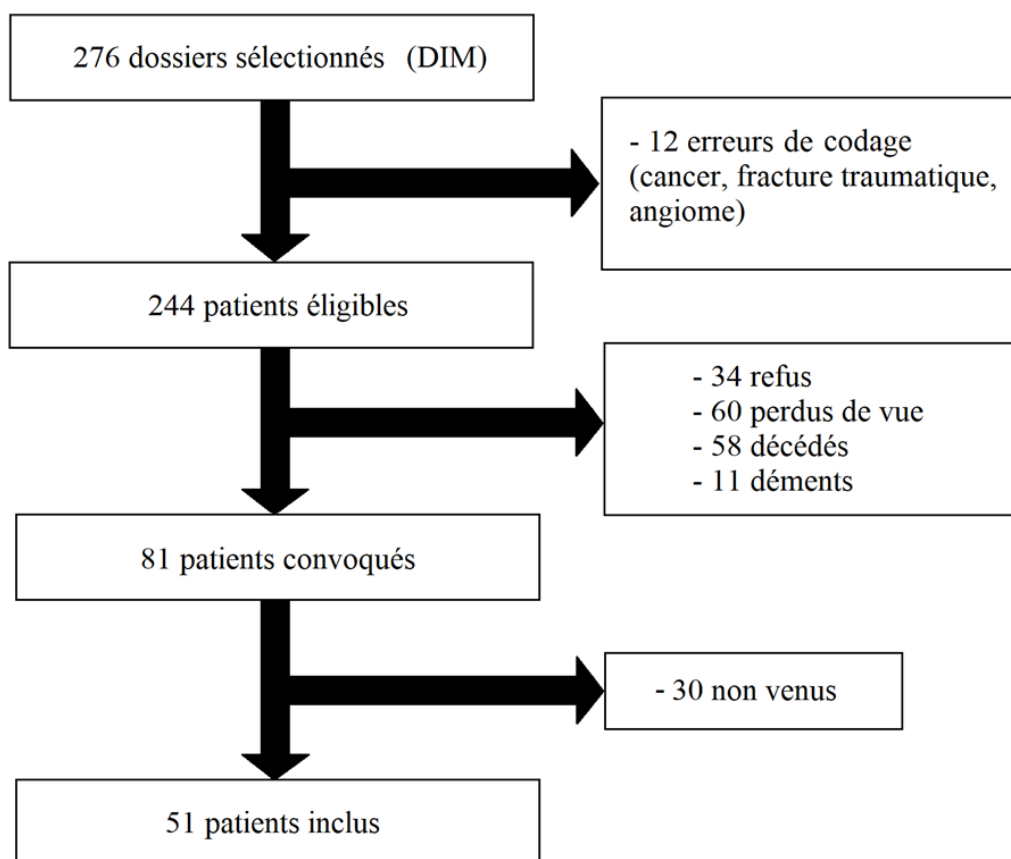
276 dossiers sélectionnés (DIM)

- 12 erreurs de codage (cancer, fracture traumatique, angiome)

244 patients éligibles

- 34 refus
- 60 perdus de vue
- 58 décédés
- 11 déments

81 patients convoqués

- 30 non venus

51 patients inclus